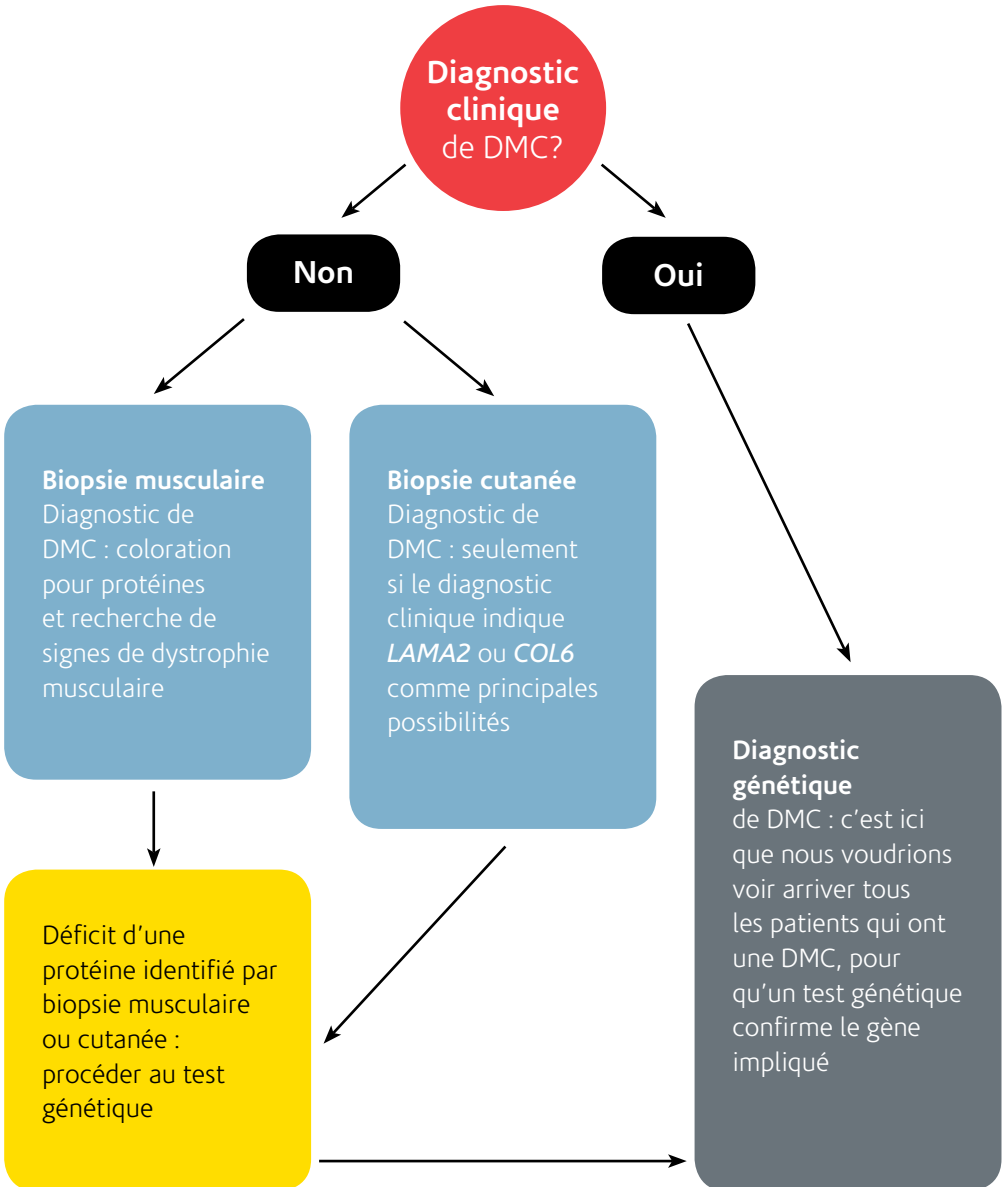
**Diagnostic clinique** de DMC?

**Non**

**Oui**

**Biopsie musculaire**
Diagnostic de DMC : coloration pour protéines et recherche de signes de dystrophie musculaire

**Biopsie cutanée**
Diagnostic de DMC : seulement si le diagnostic clinique indique *LAMA2* ou *COL6* comme principales possibilités

**Diagnostic génétique**
de DMC : c'est ici que nous voudrions voir arriver tous les patients qui ont une DMC, pour qu'un test génétique confirme le gène impliqué

Déficit d'une protéine identifié par biopsie musculaire ou cutanée : procéder au test génétique